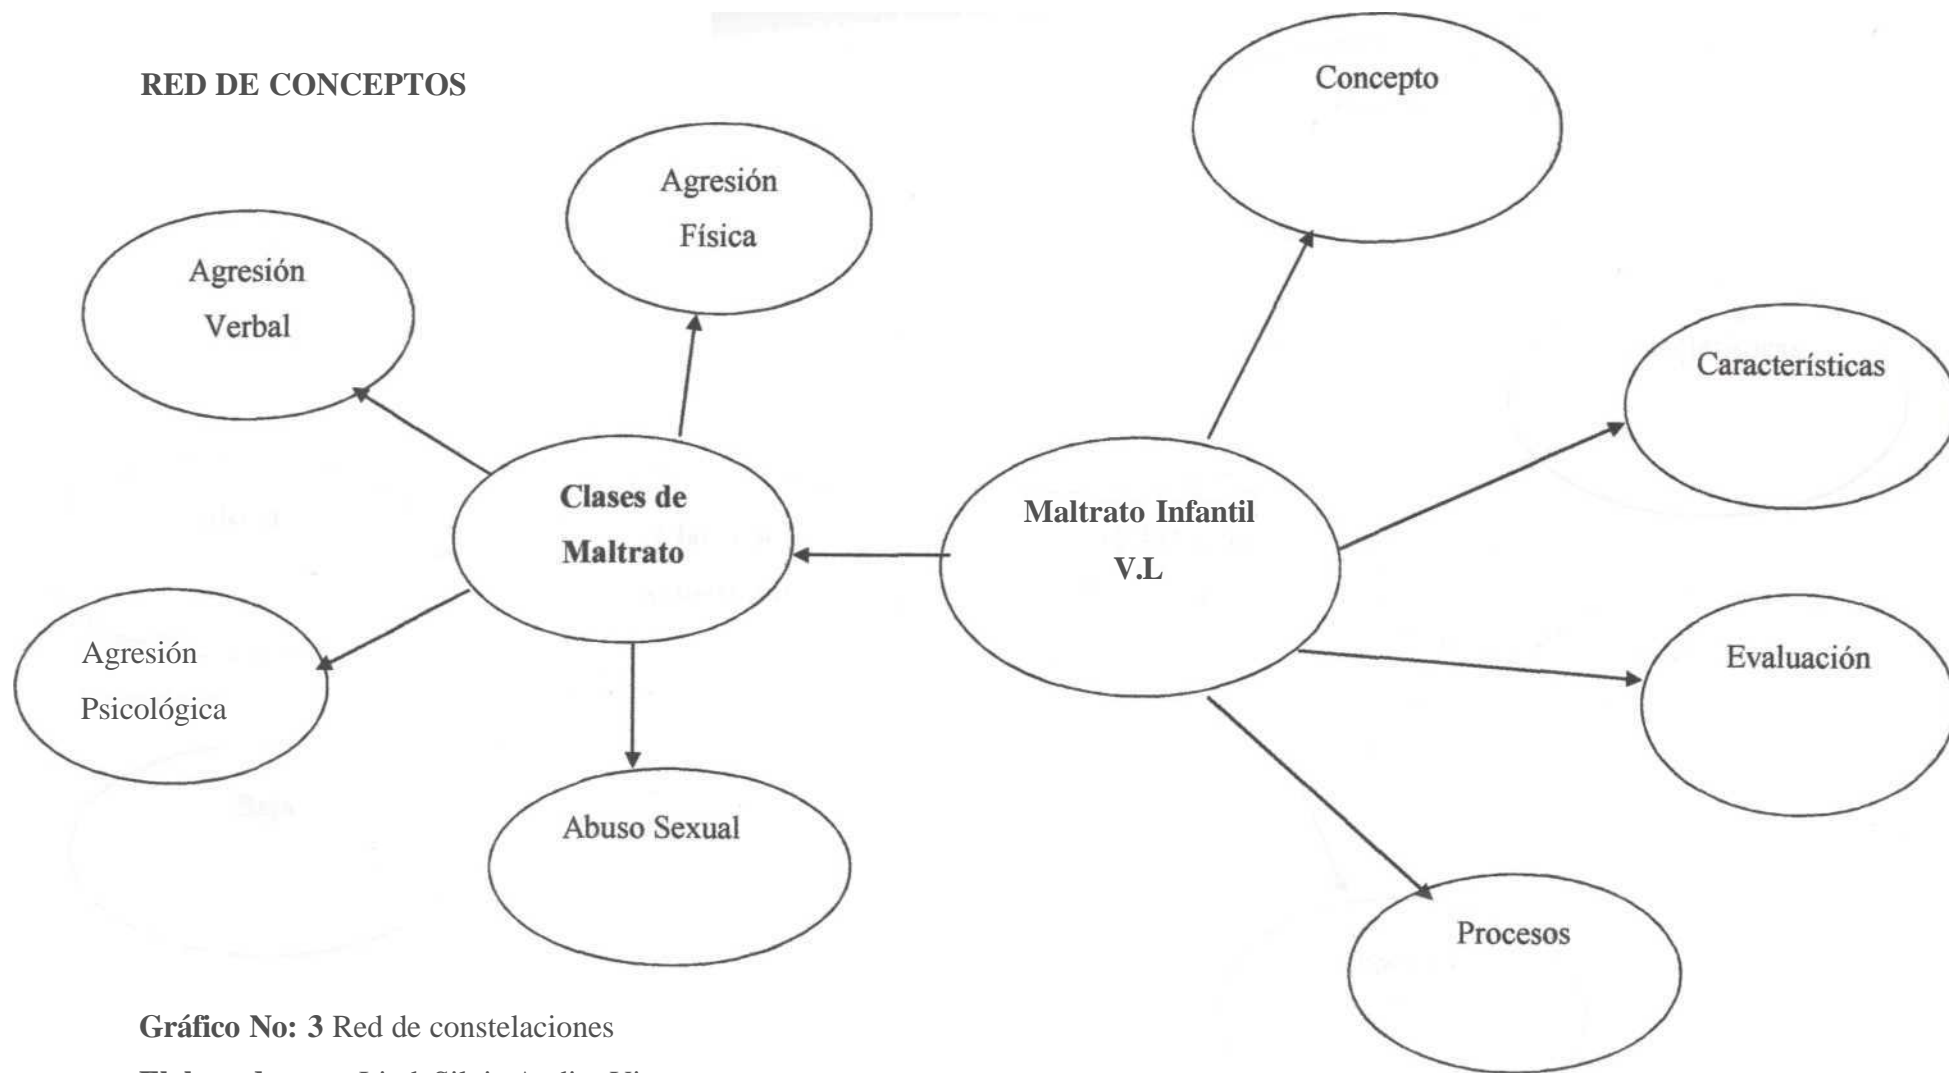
RED DE CONCEPTOS

Concepto

Agresión Física

Agresión Verbal

Características

Clases de Maltrato

Maltrato Infantil V.L

Agresión Psicológica

Evaluación

Abuso Sexual

Procesos

Gráfico No: 3 Red de constelaciones

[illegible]